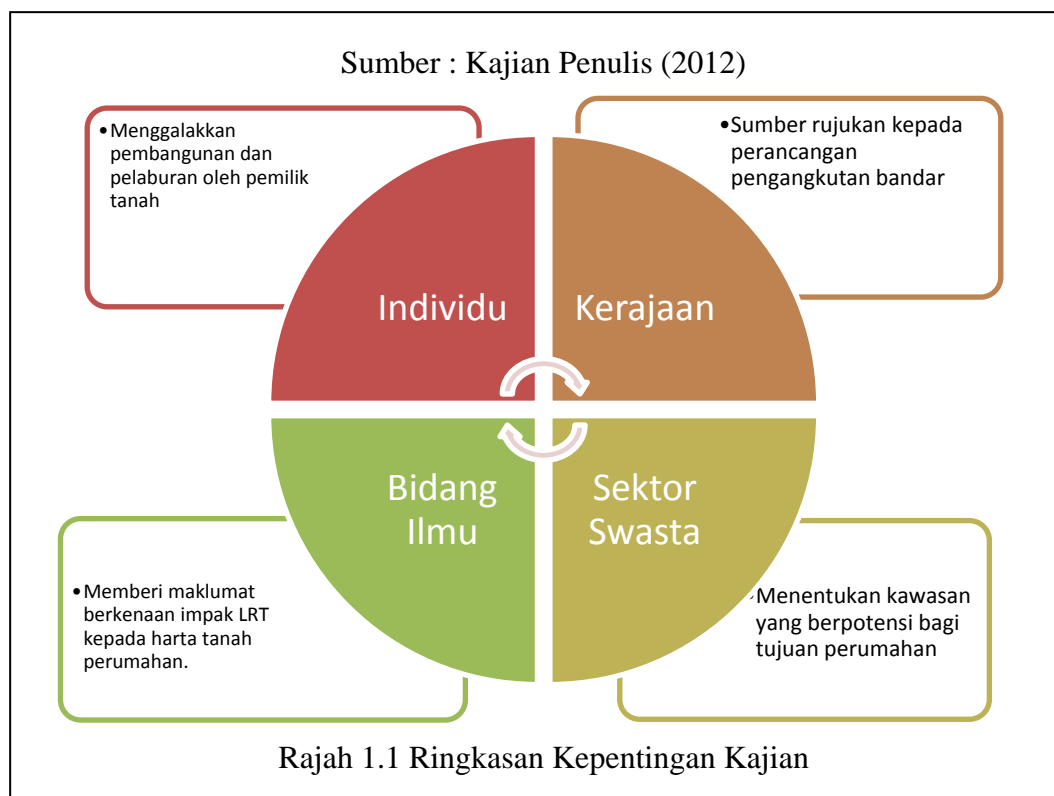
Sumber : Kajian Penulis (2012)

• Menggalakkan pembangunan dan pelaburan oleh pemilik tanah

• Sumber rujukan kepada perancangan pengangkutan bandar

Individu

Kerajaan

Bidang Ilmu

Sektor Swasta

• Memberi maklumat berkenaan impak LRT kepada harta tanah perumahan.

Menentukan kawasan yang berpotensi bagi tujuan perumahan

Rajah 1.1 Ringkasan Kepentingan Kajian